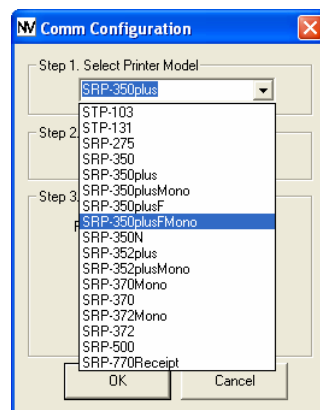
NV Comm Configuration

Step 1. Select Printer Model

SRP-350plus

Step 2.

Step 3.

F

STP-103
STP-131
SRP-275
SRP-350
SRP-350plus
SRP-350plusMono
SRP-350plusF
SRP-350plusFMono
SRP-350N
SRP-352plus
SRP-352plusMono
SRP-370Mono
SRP-370
SRP-372Mono
SRP-372
SRP-500
SRP-770Receipt

OK

Cancel